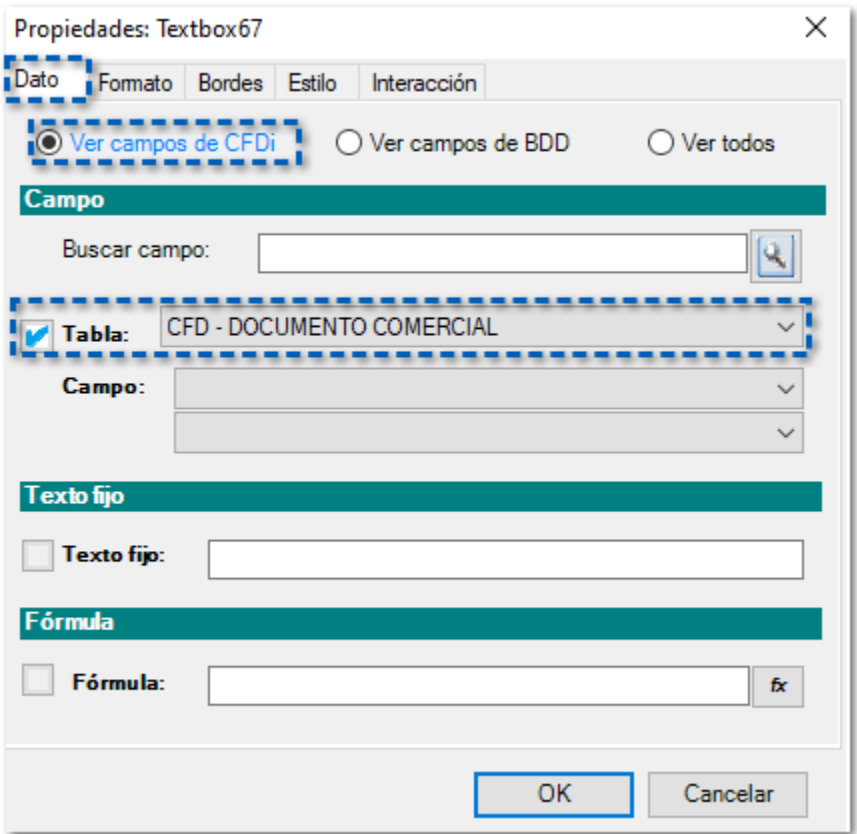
Propiedades: Textbox67

X

Dato | Formato | Bordes | Estilo | Interacción

Ver campos de CFDi

Ver campos de BDD

Ver todos

Campo

Buscar campo:

Tabla: CFD - DOCUMENTO COMERCIAL

Campo:

Texto fijo

Texto fijo:

Fórmula

Fórmula:

fx

OK

Cancelar